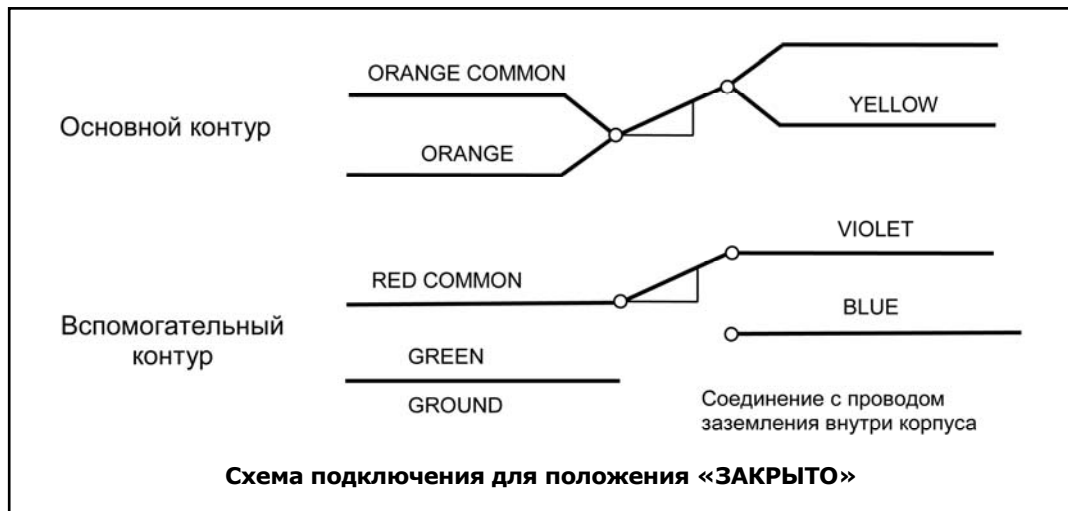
ORANGE COMMON

Основной контур

ORANGE

YELLOW

VIOLET

RED COMMON

Вспомогательный контур

BLUE

GREEN

GROUND

Соединение с проводом заземления внутри корпуса

**Схема подключения для положения «ЗАКРЫТО»**